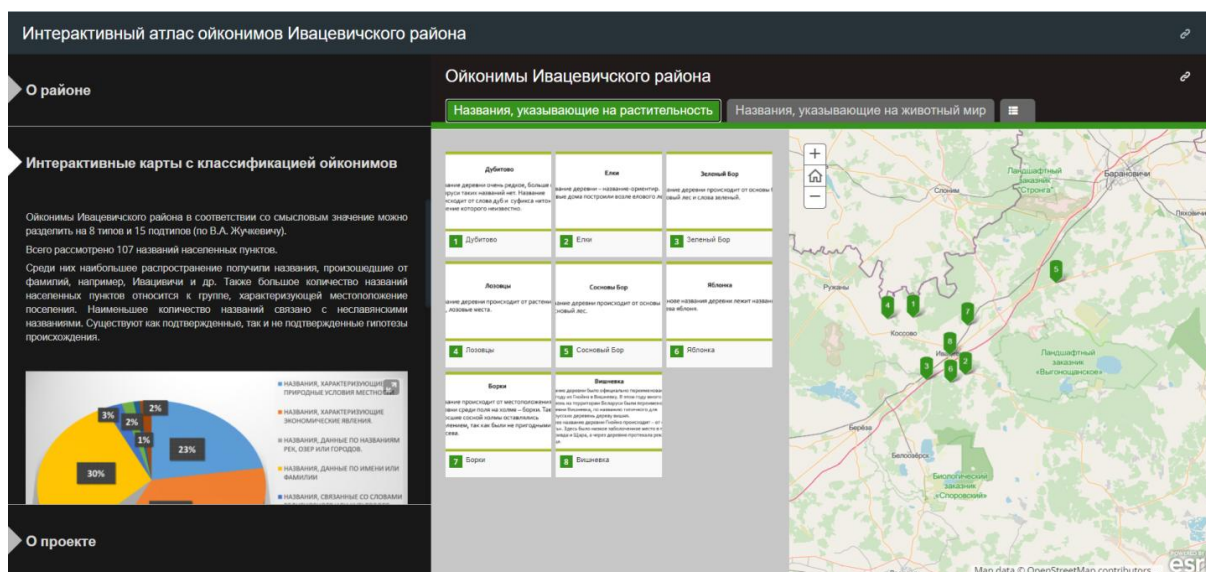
Интерактивный атлас ойконимов Ивацевичского района

О районе

Интерактивные карты с классификацией ойконимов

Ойконимы Ивацевичского района в соответствии со смысловым значение можно разделить на 8 типов и 15 подтипов (по В.А. Жучкевичу).

Всего рассмотрено 107 названий населенных пунктов.

Среди них наибольшее распространение получили названия, произошедшие от фамилий, например, Ивацевичи и др. Также большое количество названий населенных пунктов относится к группе, характеризующей местоположение поселения. Наименьшее количество названий связано с неславянскими названиями. Существуют как подтвержденные, так и не подтвержденные гипотезы происхождения.

3% 2% 2% 1% 23% 30%

НАЗВАНИЯ, ХАРАКТЕРИЗУЮЩИЕ ПРИРОДНЫЕ УСЛОВИЯ МЕСТНОСТИ
НАЗВАНИЯ, ХАРАКТЕРИЗУЮЩИЕ ЭКОНОМИЧЕСКИЕ ЯВЛЕНИЯ.
НАЗВАНИЯ, ДАННЫЕ ПО НАЗВАНИЯМ РЕК, ОЗЕР ИЛИ ГОРОДОВ.
НАЗВАНИЯ, ДАННЫЕ ПО ИМЕНИ ИЛИ ФАМИЛИИ
НАЗВАНИЯ, СВЯЗАННЫЕ СО СЛОВАМИ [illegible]

О проекте

Ойконимы Ивацевичского района

Названия, указывающие на растительность | Названия, указывающие на животный мир

Дубитово
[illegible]
1 Дубитово

Елки
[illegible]
2 Елки

Зеленый Бор
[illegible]
3 Зеленый Бор

Лозовцы
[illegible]
4 Лозовцы

Сосновый Бор
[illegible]
5 Сосновый Бор

Яблонка
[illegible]
6 Яблонка

Борки
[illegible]
7 Борки

Вишневка
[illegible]
8 Вишневка

Ландшафтный заказник «Стронга»
Барановичи
Слоним
Пяховичи
Ружаны
Коссово
Ивацевичи
Ландшафтный заказник «Выгонощанское»
Берёза
Белоозёрск
Биологический заказник «Споровский»
4 1 7 5 8 3 6 2

Map data © OpenStreetMap contributors
esri